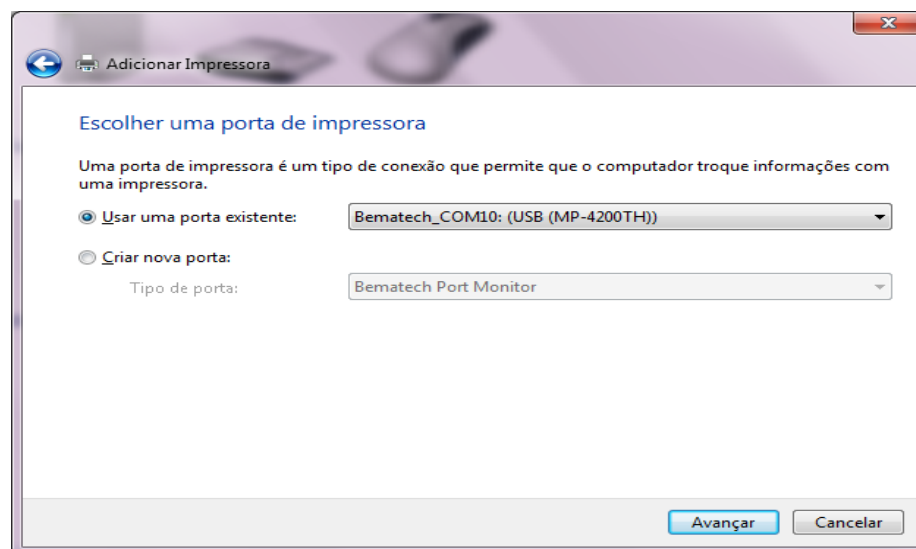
Adicionar Impressora

Escolher uma porta de impressora

Uma porta de impressora é um tipo de conexão que permite que o computador troque informações com uma impressora.

Usar uma porta existente: Bematech_COM10: (USB (MP-4200TH))

Criar nova porta:

Tipo de porta: Bematech Port Monitor

Avançar Cancelar